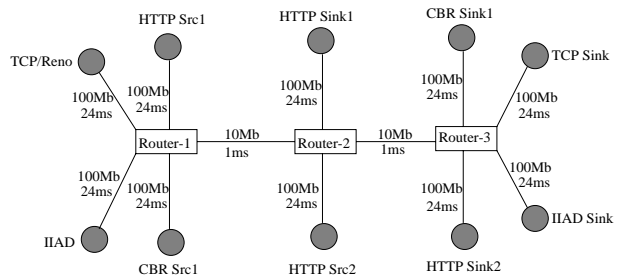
HTTP Src1
HTTP Sink1
CBR Sink1
TCP/Reno
TCP Sink
100Mb
24ms
100Mb
24ms
100Mb
24ms
100Mb
24ms
100Mb
24ms
Router-1
10Mb
1ms
Router-2
10Mb
1ms
Router-3
100Mb
24ms
100Mb
24ms
100Mb
24ms
100Mb
24ms
100Mb
24ms
IIAD Sink
IIAD
CBR Src1
HTTP Src2
HTTP Sink2